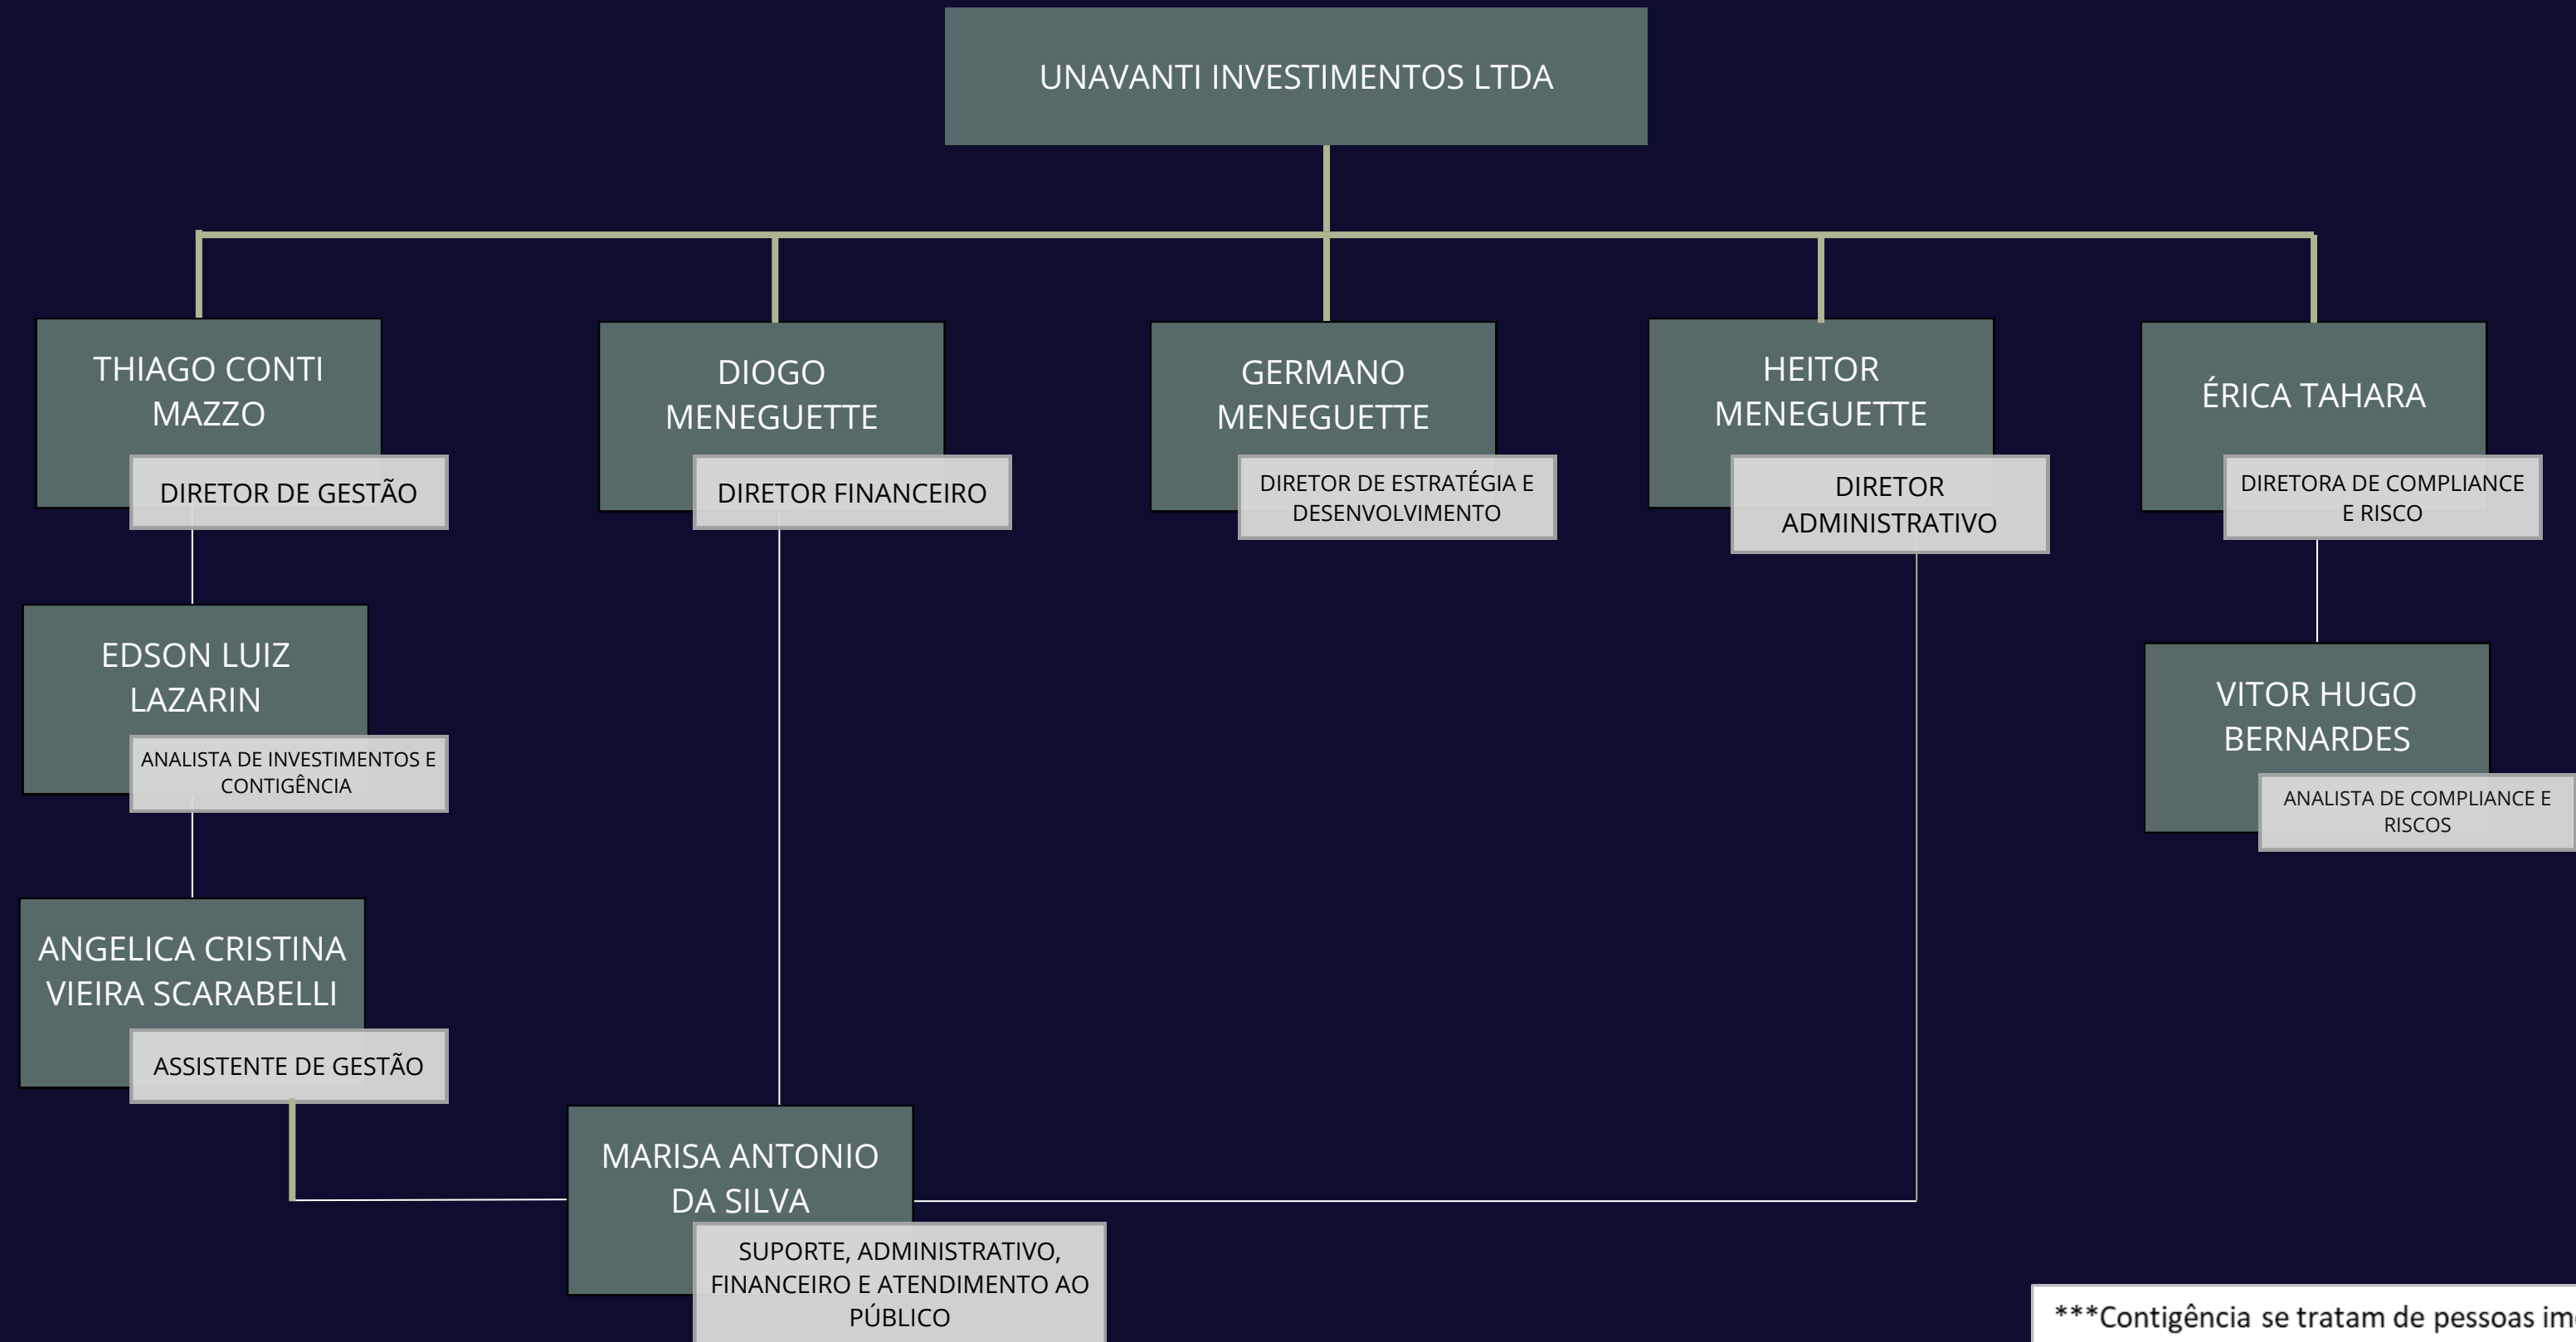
UNAVANTI INVESTIMENTOS LTDA

THIAGO CONTI MAZZO

DIRETOR DE GESTÃO

DIOGO MENEGUETTE

DIRETOR FINANCEIRO

GERMANO MENEGUETTE

DIRETOR DE ESTRATÉGIA E DESENVOLVIMENTO

HEITOR MENEGUETTE

DIRETOR ADMINISTRATIVO

ÉRICA TAHARA

DIRETORA DE COMPLIANCE E RISCO

EDSON LUIZ LAZARIN

ANALISTA DE INVESTIMENTOS E CONTIGÊNCIA

VITOR HUGO BERNARDES

ANALISTA DE COMPLIANCE E RISCOS

ANGELICA CRISTINA VIEIRA SCARABELLI

ASSISTENTE DE GESTÃO

MARISA ANTONIO DA SILVA

SUPORTE, ADMINISTRATIVO, FINANCEIRO E ATENDIMENTO AO PÚBLICO

***Contigência se tratam de pessoas im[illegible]